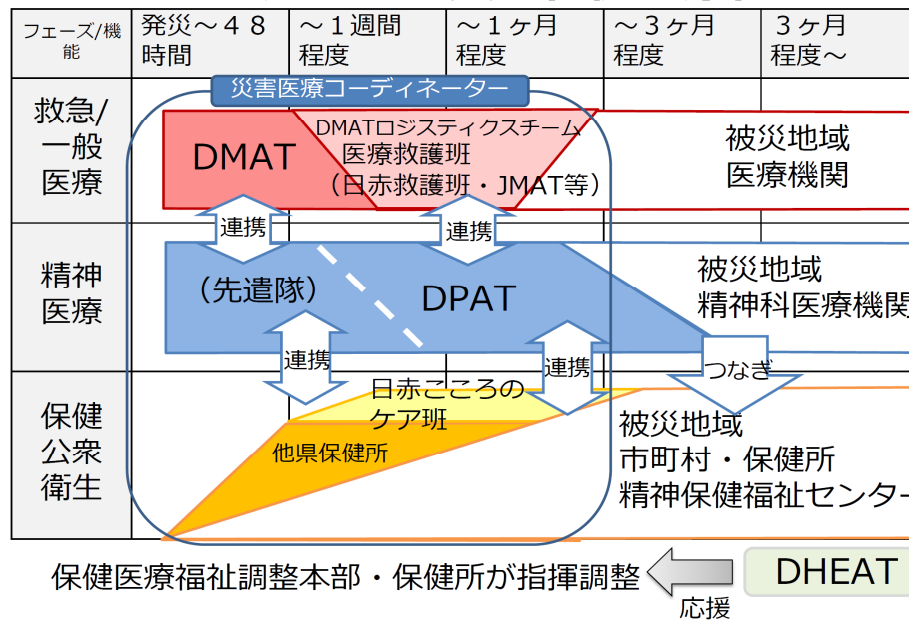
| フェーズ/機能 | 発災～４８時間 | ～１週間程度 | ～１ヶ月程度 | ～３ヶ月程度 | ３ヶ月程度～ |
|---|---|---|---|---|---|
| 救急/一般医療 | | | | | |
| 精神医療 | | | | | |
| 保健公衆衛生 | | | | | |

災害医療コーディネーター

DMAT

DMATロジスティクスチーム
医療救護班
（日赤救護班・JMAT等）

被災地域
医療機関

連携

連携

（先遣隊）

DPAT

被災地域
精神科医療機関

連携

連携

つなぎ

日赤こころのケア班

他県保健所

被災地域
市町村・保健所
精神保健福祉センター

保健医療福祉調整本部・保健所が指揮調整

DHEAT

応援